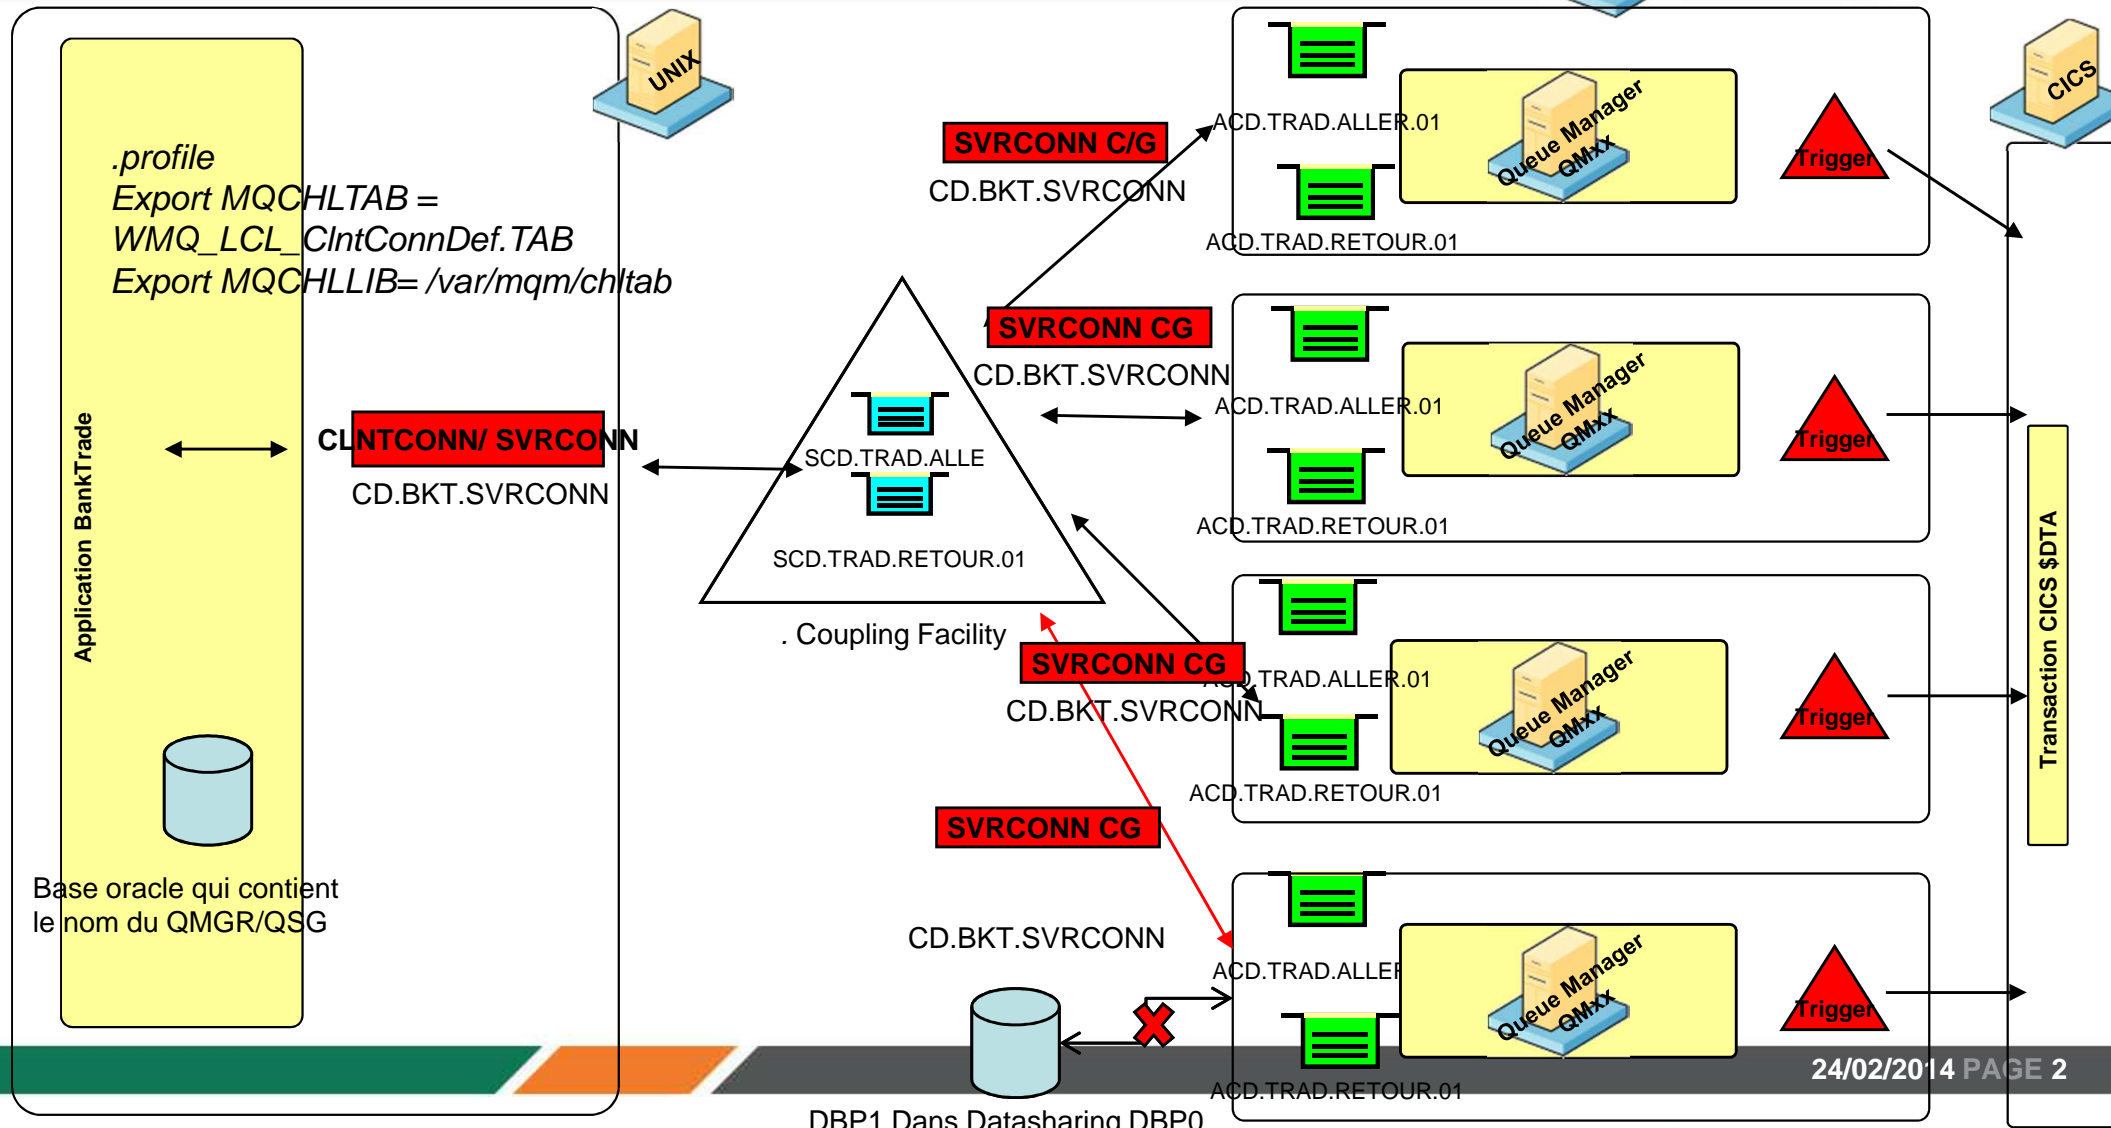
UNIX

.profile
Export MQCHLTAB =
WMQ_LCL_ClntConnDef.TAB
Export MQCHLLIB= /var/mqm/chltab

Application BankTrade

CLNTCONN/ SVRCONN
CD.BKT.SVRCONN

Base oracle qui contient le nom du QMGR/QSG

SVRCONN C/G
CD.BKT.SVRCONN

SVRCONN CG
CD.BKT.SVRCONN

SCD.TRAD.ALLE
SCD.TRAD.RETOUR.01
. Coupling Facility

SVRCONN CG
CD.BKT.SVRCONN

SVRCONN CG
CD.BKT.SVRCONN

DBP1 Dans Datasharing DBP0

ACD.TRAD.ALLER.01
Queue Manager QMxx
Trigger
ACD.TRAD.RETOUR.01

ACD.TRAD.ALLER.01
Queue Manager QMxx
Trigger
ACD.TRAD.RETOUR.01

ACD.TRAD.ALLER.01
Queue Manager QMxx
Trigger
ACD.TRAD.RETOUR.01

ACD.TRAD.ALLER
Queue Manager QMxx
Trigger
ACD.TRAD.RETOUR.01

CICS
Transaction CICS $DTA

24/02/2014 PAGE 2